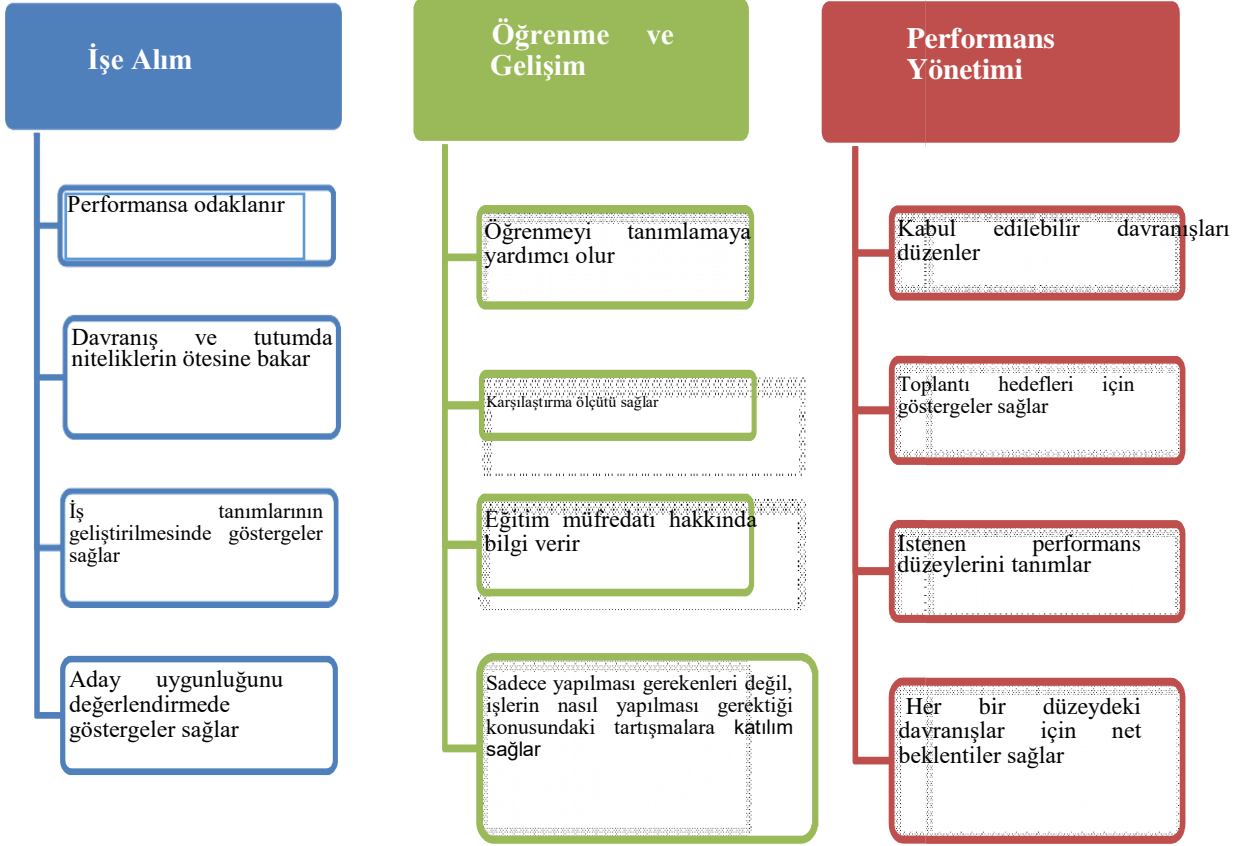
İşe Alım

Performansa odaklanır

Davranış ve tutumda niteliklerin ötesine bakar

İş tanımlarının geliştirilmesinde göstergeler sağlar

Aday uygunluğunu değerlendirmede göstergeler sağlar

Öğrenme ve Gelişim

Öğrenmeyi tanımlamaya yardımcı olur

Karşılaştırma ölçütü sağlar

Eğitim müfredatı hakkında bilgi verir

Sadece yapılması gerekenleri değil, işlerin nasıl yapılması gerektiği konusundaki tartışmalara katılım sağlar

Performans Yönetimi

Kabul edilebilir davranışları düzenler

Toplantı hedefleri için göstergeler sağlar

Istenen performans düzeylerini tanımlar

Her bir düzeydeki davranışlar için net beklentiler sağlar